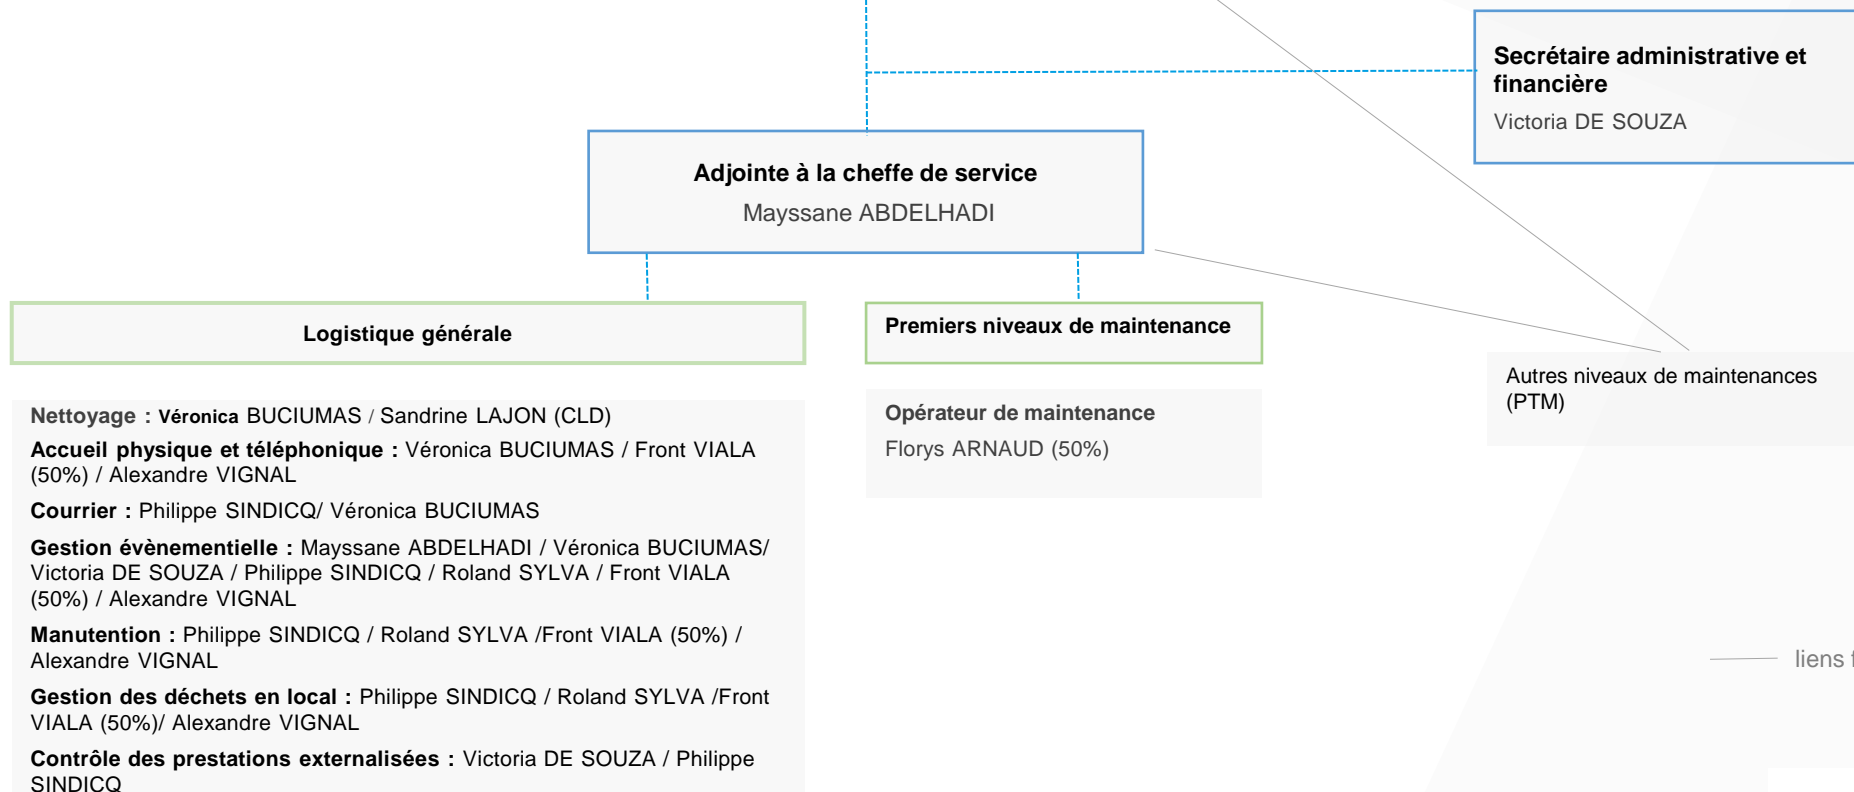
Secrétaire administrative et financière
Victoria DE SOUZA

Adjointe à la cheffe de service
Mayssane ABDELHADI

Logistique générale

Premiers niveaux de maintenance

Autres niveaux de maintenances (PTM)

Nettoyage : Véronica BUCIUMAS / Sandrine LAJON (CLD)

Accueil physique et téléphonique : Véronica BUCIUMAS / Front VIALA (50%) / Alexandre VIGNAL

Courrier : Philippe SINDICQ/ Véronica BUCIUMAS

Gestion évènementielle : Mayssane ABDELHADI / Véronica BUCIUMAS/ Victoria DE SOUZA / Philippe SINDICQ / Roland SYLVA / Front VIALA (50%) / Alexandre VIGNAL

Manutention : Philippe SINDICQ / Roland SYLVA /Front VIALA (50%) / Alexandre VIGNAL

Gestion des déchets en local : Philippe SINDICQ / Roland SYLVA /Front VIALA (50%)/ Alexandre VIGNAL

Contrôle des prestations externalisées : Victoria DE SOUZA / Philippe SINDICQ

Opérateur de maintenance
Florys ARNAUD (50%)

liens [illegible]